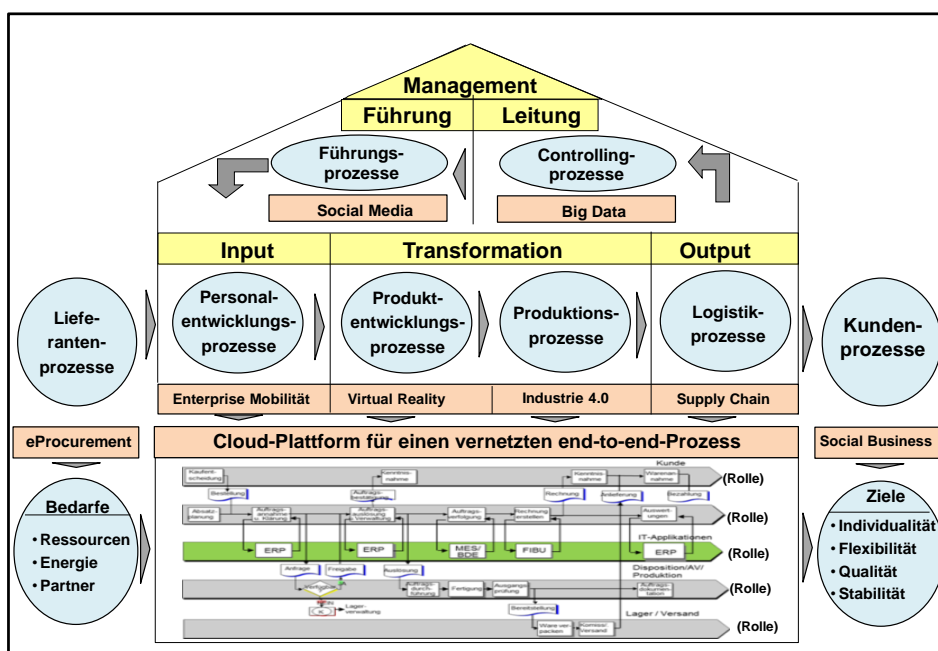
Management

Führung | Leitung

Führungsprozesse

Controllingprozesse

Social Media

Big Data

Input

Transformation

Output

Lieferantenprozesse

Personalentwicklungsprozesse

Produktentwicklungsprozesse

Produktionsprozesse

Logistikprozesse

Kundenprozesse

Enterprise Mobilität

Virtual Reality

Industrie 4.0

Supply Chain

eProcurement

Cloud-Plattform für einen vernetzten end-to-end-Prozess

Social Business

Kunde

Kaufentscheidung

Kenntnisnahme

Kenntnisnahme

Warenannahme

(Rolle)

Bestellung

Auftragsbestätigung

Rechnung

Reklamation

Bezahlung

Absatzplanung

Auftragsannahme u. Klärung

Auftragsauslösung Verwaltung

Auftragsverfolgung

Rechnung erstellen

Auswertungen

(Rolle)

IT-Applikationen

ERP

ERP

MES/BDE

FIBU

ERP

(Rolle)

Disposition/AV/Produktion

Anfrage

Freigabe

Bestellung

Auftragsdokumentation

Verfügbar

Auftragsdurchführung

Fertigung

Ausgangsprüfung

(Rolle)

Lagerverwaltung

Bereitstellung

Lager / Versand

Ware verpacken

Kommission/Versand

(Rolle)

Bedarfe

• Ressourcen

• Energie

• Partner

Ziele

• Individualität

• Flexibilität

• Qualität

• Stabilität